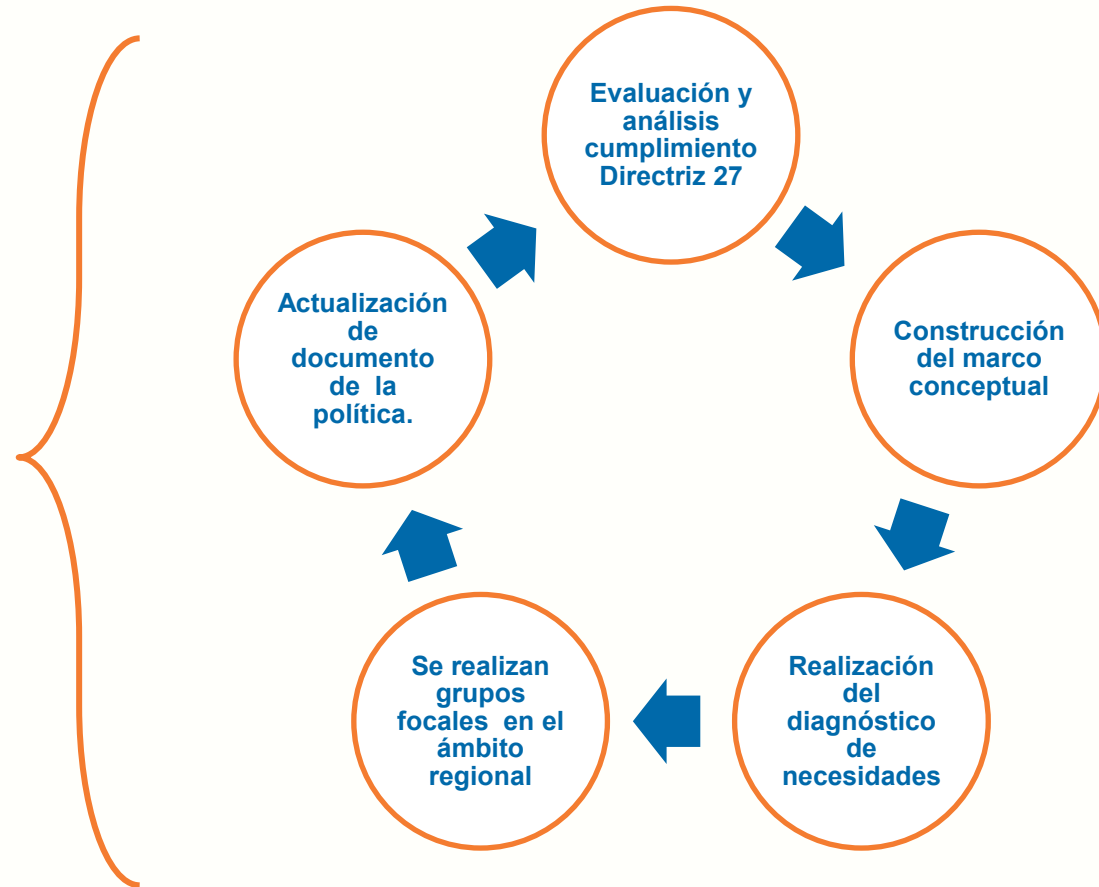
Evaluación y análisis cumplimiento Directriz 27

Construcción del marco conceptual

Realización del diagnóstico de necesidades

Se realizan grupos focales en el ámbito regional

Actualización de documento de la política.